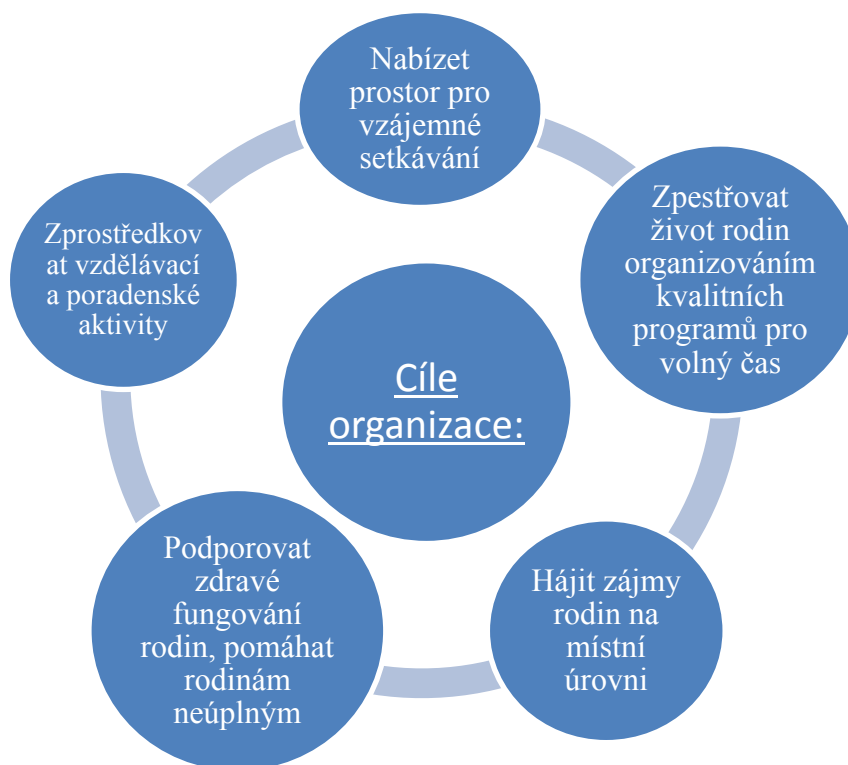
Cíle organizace:

Nabízet prostor pro vzájemné setkávání

Zpestřovat život rodin organizováním kvalitních programů pro volný čas

Hájit zájmy rodin na místní úrovni

Podporovat zdravé fungování rodin, pomáhat rodinám neúplným

Zprostředkov at vzdělávací a poradenské aktivity